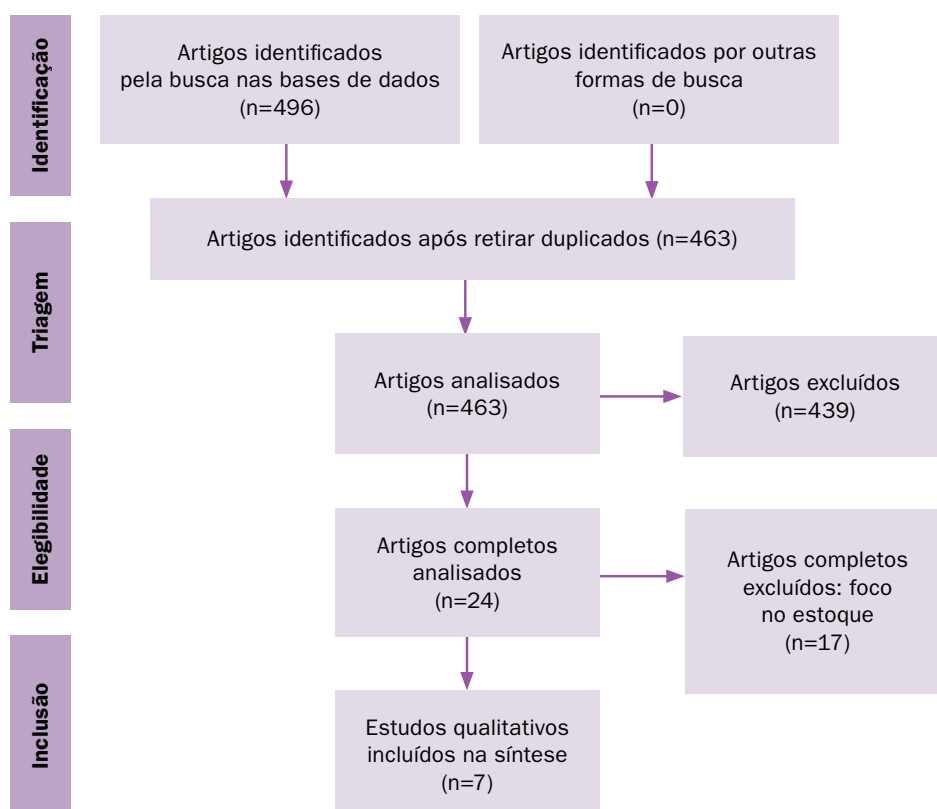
Identificação

Artigos identificados pela busca nas bases de dados (n=496)

Artigos identificados por outras formas de busca (n=0)

Triagem

Artigos identificados após retirar duplicados (n=463)

Artigos analisados (n=463)

Artigos excluídos (n=439)

Elegibilidade

Artigos completos analisados (n=24)

Artigos completos excluídos: foco no estoque (n=17)

Inclusão

Estudos qualitativos incluídos na síntese (n=7)